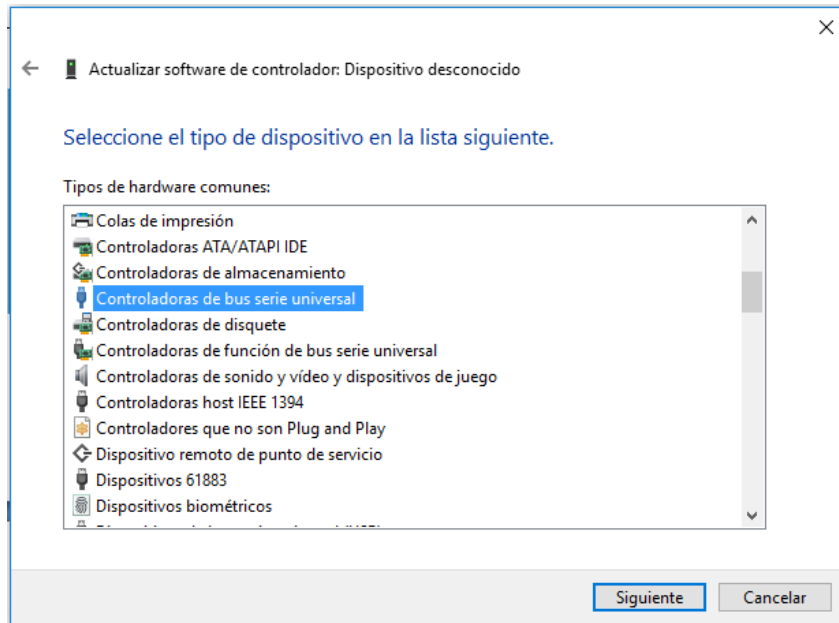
Actualizar software de controlador: Dispositivo desconocido

Seleccione el tipo de dispositivo en la lista siguiente.

Tipos de hardware comunes:

Colas de impresión
Controladoras ATA/ATAPI IDE
Controladoras de almacenamiento
Controladoras de bus serie universal
Controladoras de disquete
Controladoras de función de bus serie universal
Controladoras de sonido y vídeo y dispositivos de juego
Controladoras host IEEE 1394
Controladores que no son Plug and Play
Dispositivo remoto de punto de servicio
Dispositivos 61883
Dispositivos biométricos
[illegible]

Siguiente
Cancelar